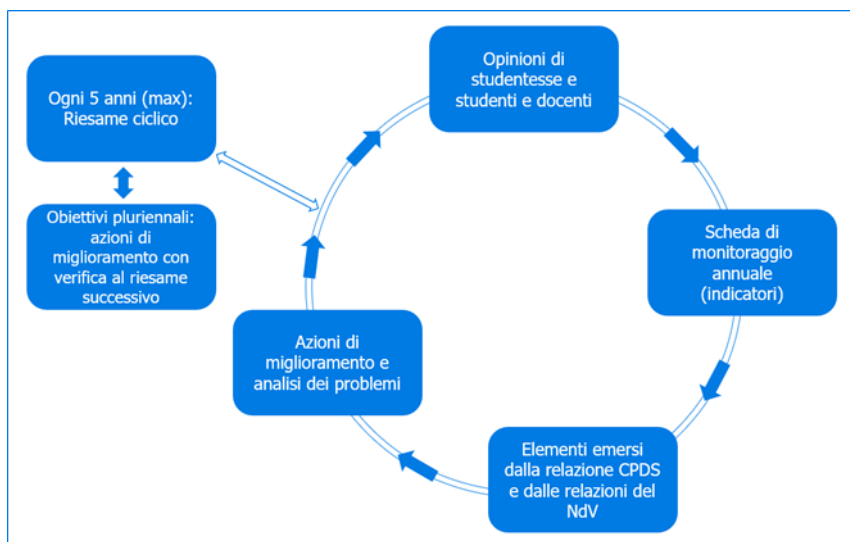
Ogni 5 anni (max): Riesame ciclico

Obiettivi pluriennali: azioni di miglioramento con verifica al riesame successivo

Opinioni di studentesse e studenti e docenti

Scheda di monitoraggio annuale (indicatori)

Elementi emersi dalla relazione CPDS e dalle relazioni del NdV

Azioni di miglioramento e analisi dei problemi